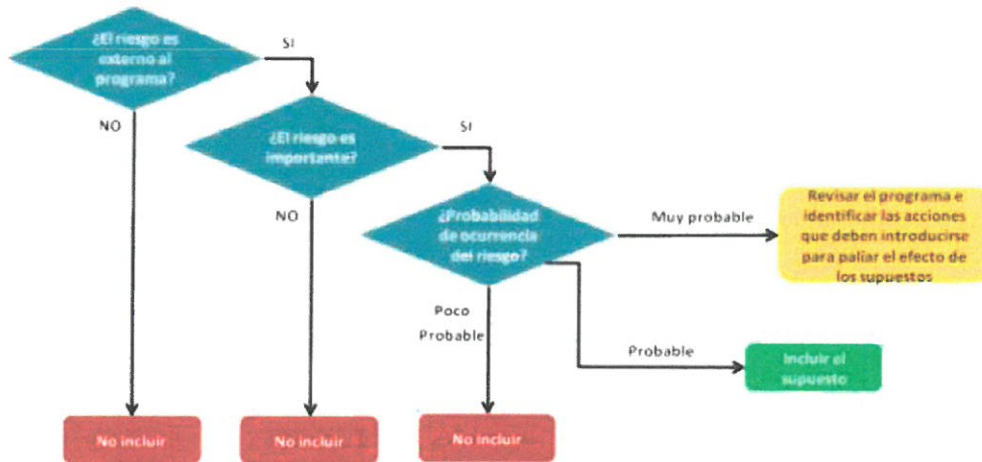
¿El riesgo es externo al programa?

SI

NO

¿El riesgo es importante?

SI

NO

¿Probabilidad de ocurrencia del riesgo?

Muy probable

Revisar el programa e identificar las acciones que deben introducirse para paliar el efecto de los supuestos

Poco Probable

Probable

Incluir el supuesto

No incluir

No incluir

No incluir